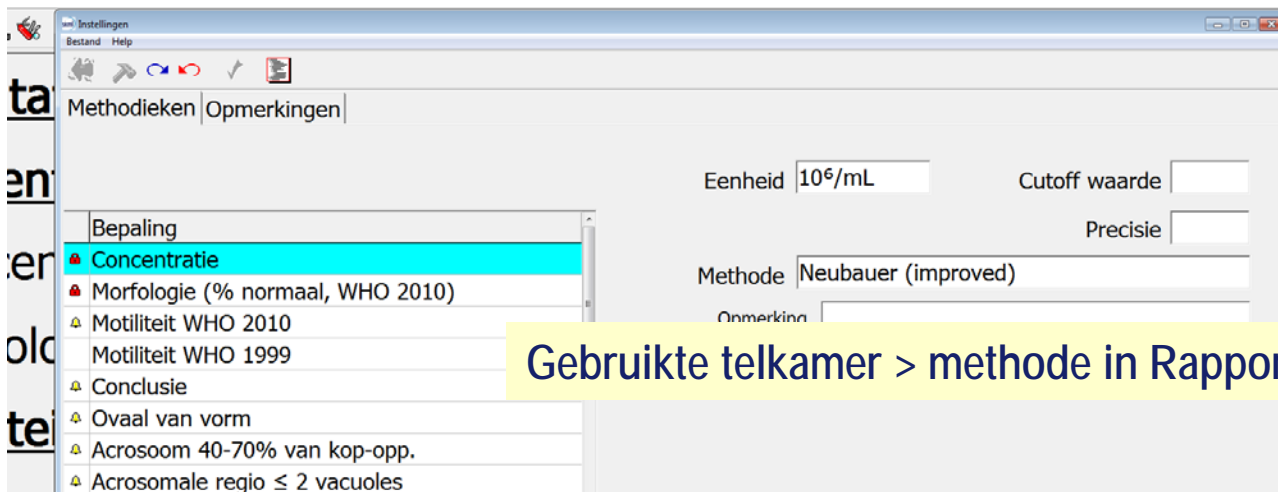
Instellingen
Bestand Help

Methodieken | Opmerkingen

Eenheid $10^6$/mL
Cutoff waarde
Precisie

| Bepaling |
|---|
| Concentratie |
| Morfologie (% normaal, WHO 2010) |
| Motiliteit WHO 2010 |
| Motiliteit WHO 1999 |
| Conclusie |
| Ovaal van vorm |
| Acrosoom 40-70% van kop-opp. |
| Acrosomale regio ≤ 2 vacuoles |

Methode Neubauer (improved)
Opmerking

Gebruikte telkamer > methode in Rappor

ta
en
cer
olo
tei